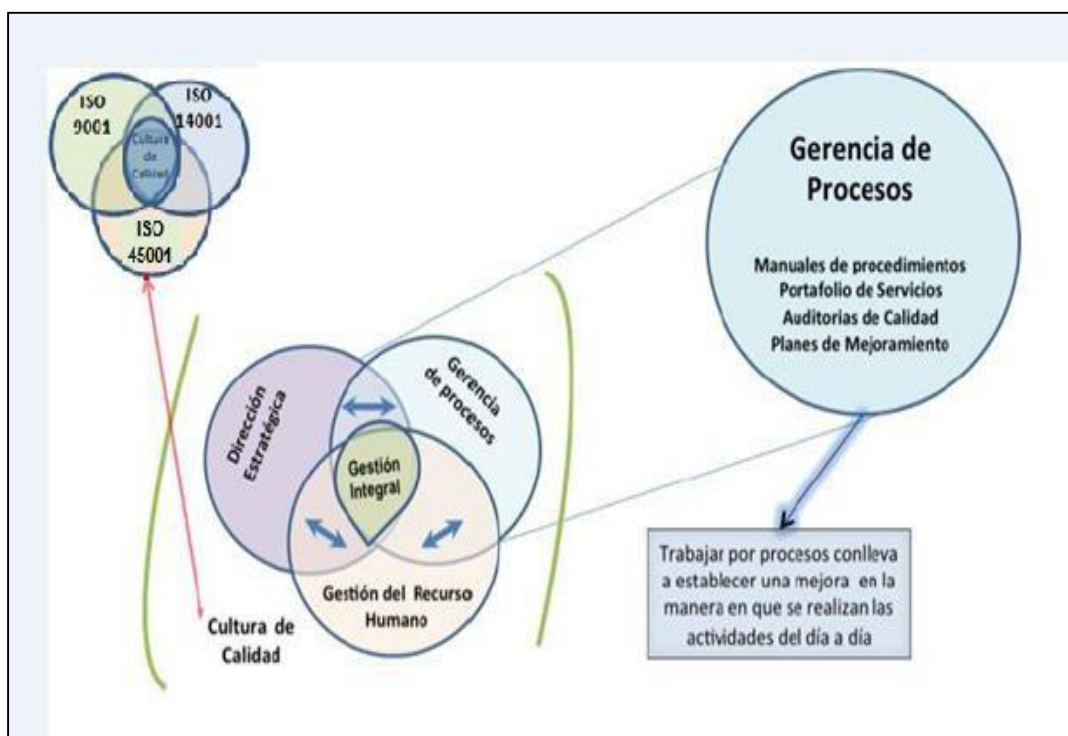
ISO 9001

ISO 14001

Cultura de Calidad

ISO 45001

Gerencia de Procesos

Manuales de procedimientos
Portafolio de Servicios
Auditorias de Calidad
Planes de Mejoramiento

Dirección Estratégica

Gerencia de procesos

Gestión Integral

Gestión del Recurso Humano

Cultura de Calidad

Trabajar por procesos conlleva a establecer una mejora en la manera en que se realizan las actividades del día a día